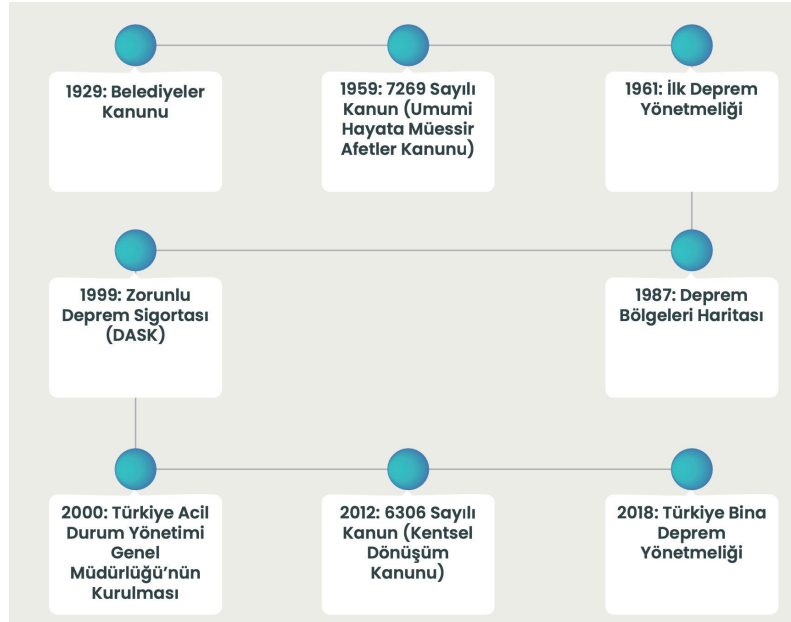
1929: Belediyeler Kanunu

1959: 7269 Sayılı Kanun (Umumi Hayata Müessir Afetler Kanunu)

1961: İlk Deprem Yönetmeliği

1999: Zorunlu Deprem Sigortası (DASK)

1987: Deprem Bölgeleri Haritası

2000: Türkiye Acil Durum Yönetimi Genel Müdürlüğü'nün Kurulması

2012: 6306 Sayılı Kanun (Kentsel Dönüşüm Kanunu)

2018: Türkiye Bina Deprem Yönetmeliği